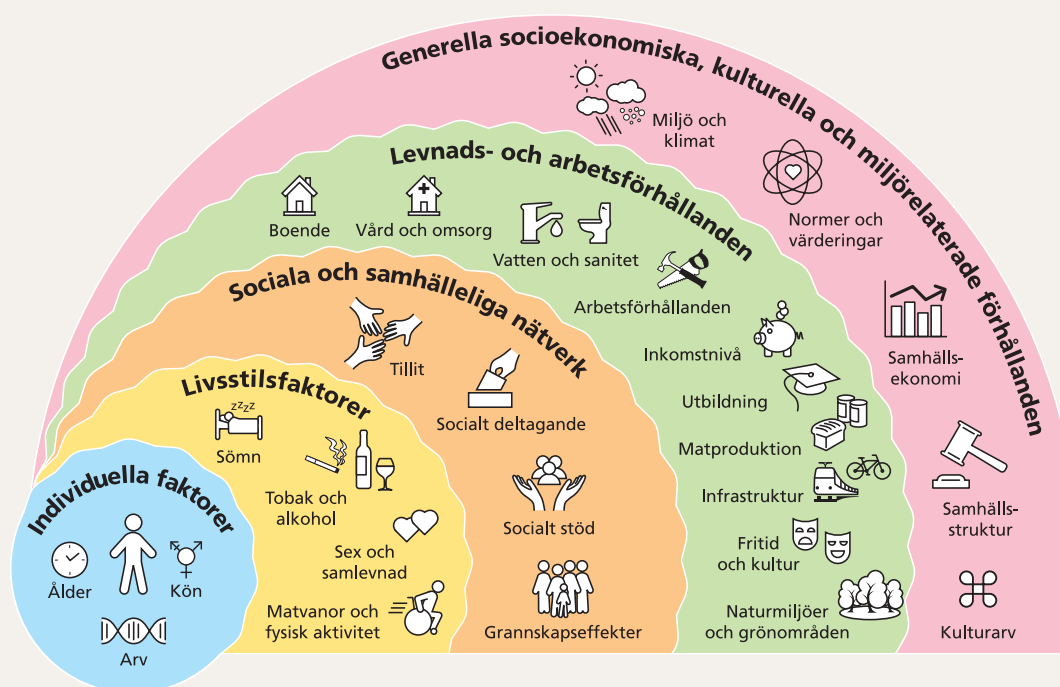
Generella socioekonomiska, kulturella och miljörelaterade förhållanden

Miljö och klimat

Normer och värderingar

Samhällsekonomi

Samhällsstruktur

Kulturarv

Levnads- och arbetsförhållanden

Boende

Vård och omsorg

Vatten och sanitet

Arbetsförhållanden

Inkomstnivå

Utbildning

Matproduktion

Infrastruktur

Fritid och kultur

Naturmiljöer och grönområden

Sociala och samhälleliga nätverk

Tillit

Socialt deltagande

Socialt stöd

Grannskapseffekter

Livsstilsfaktorer

zzzz

Sömn

Tobak och alkohol

Sex och samlevnad

Matvanor och fysisk aktivitet

Individuella faktorer

Ålder

Kön

Arv